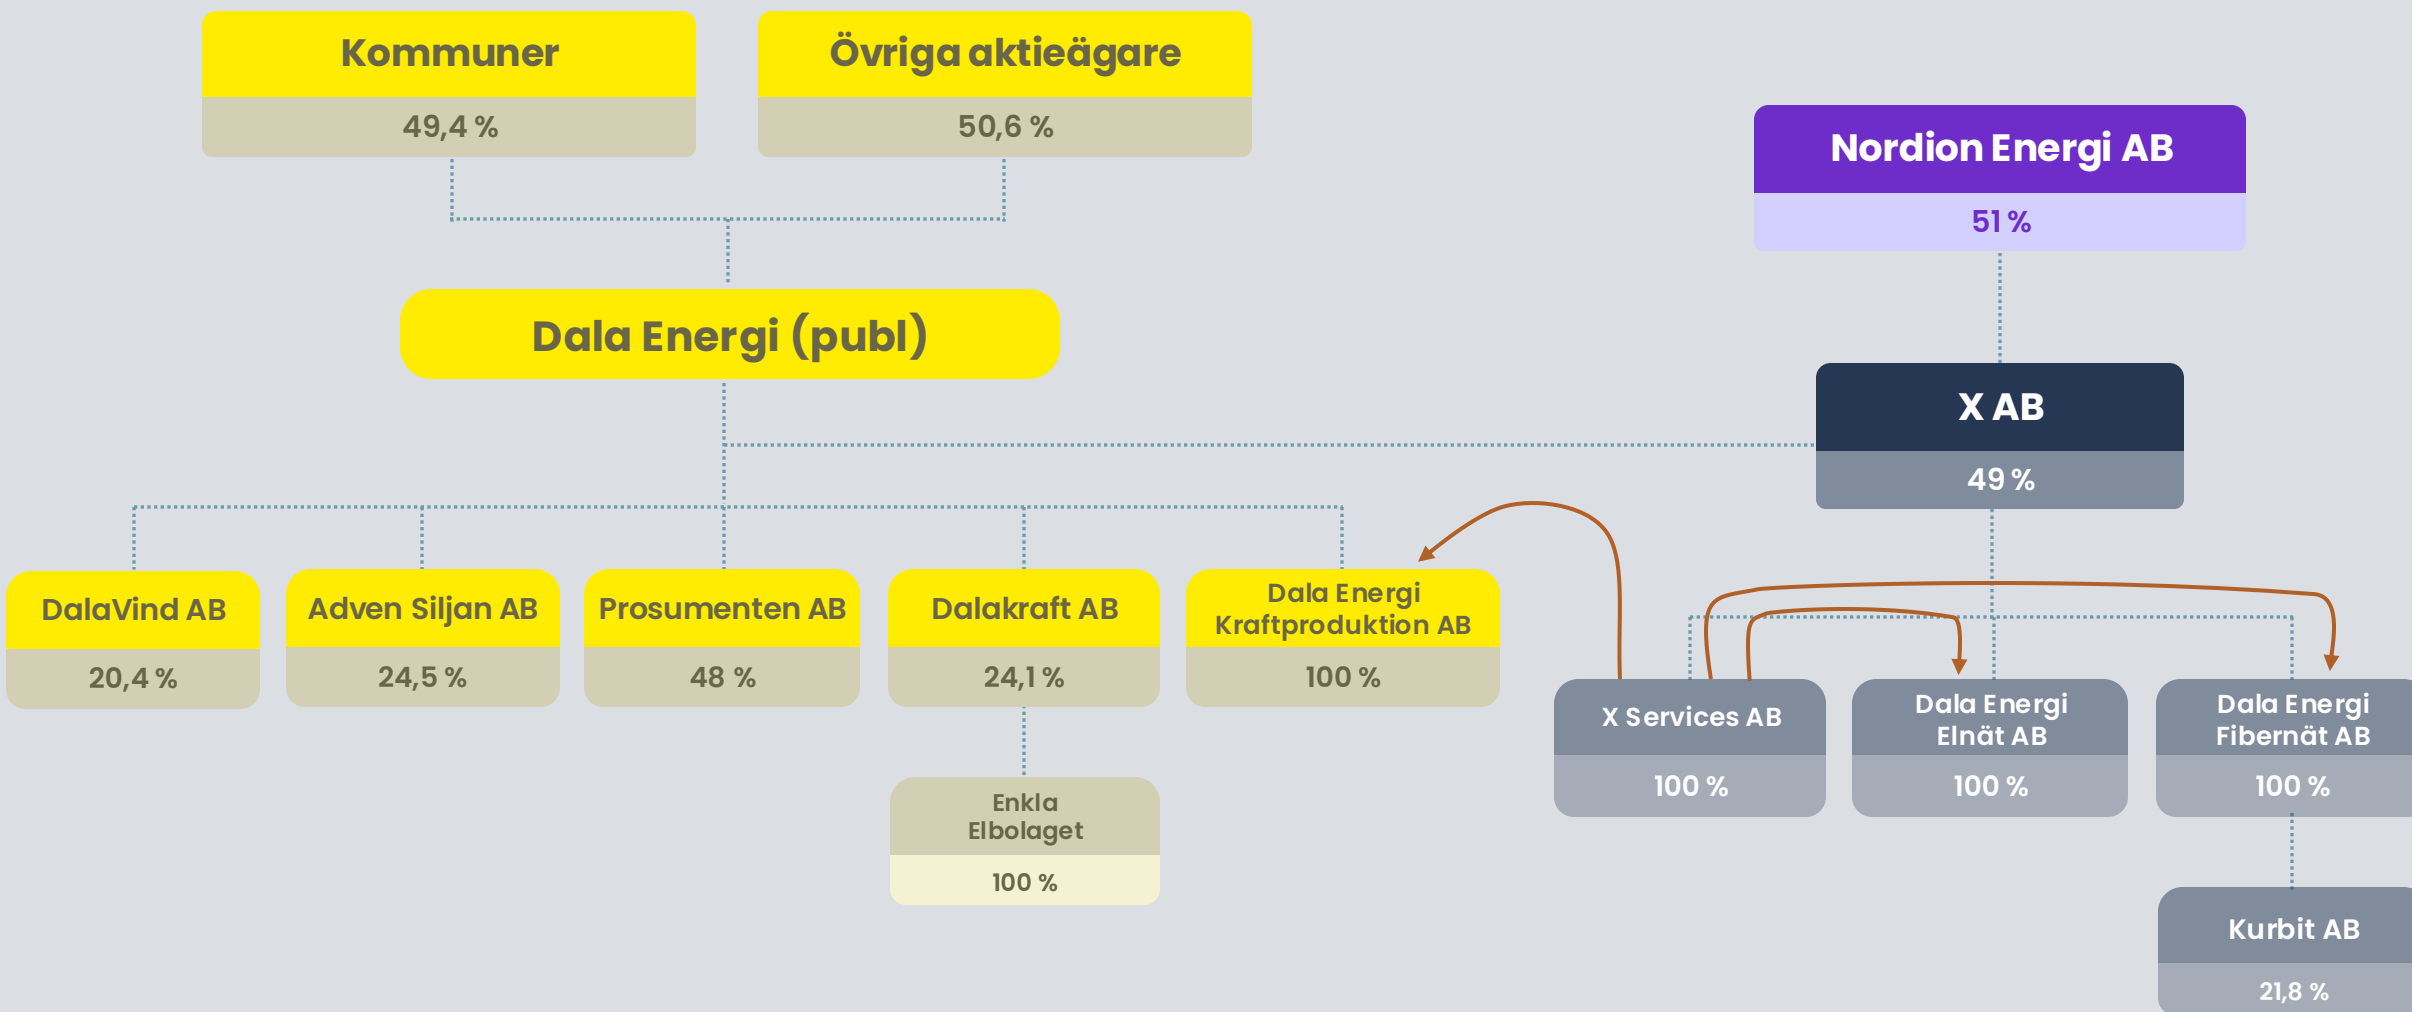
Kommuner
49,4 %

Övriga aktieägare
50,6 %

Nordion Energi AB
51 %

Dala Energi (publ)

X AB
49 %

DalaVind AB
20,4 %

Adven Siljan AB
24,5 %

Prosumenten AB
48 %

Dalakraft AB
24,1 %

Dala Energi Kraftproduktion AB
100 %

X Services AB
100 %

Dala Energi Elnät AB
100 %

Dala Energi Fibernät AB
100 %

Enkla Elbolaget
100 %

Kurbit AB
21,8 %